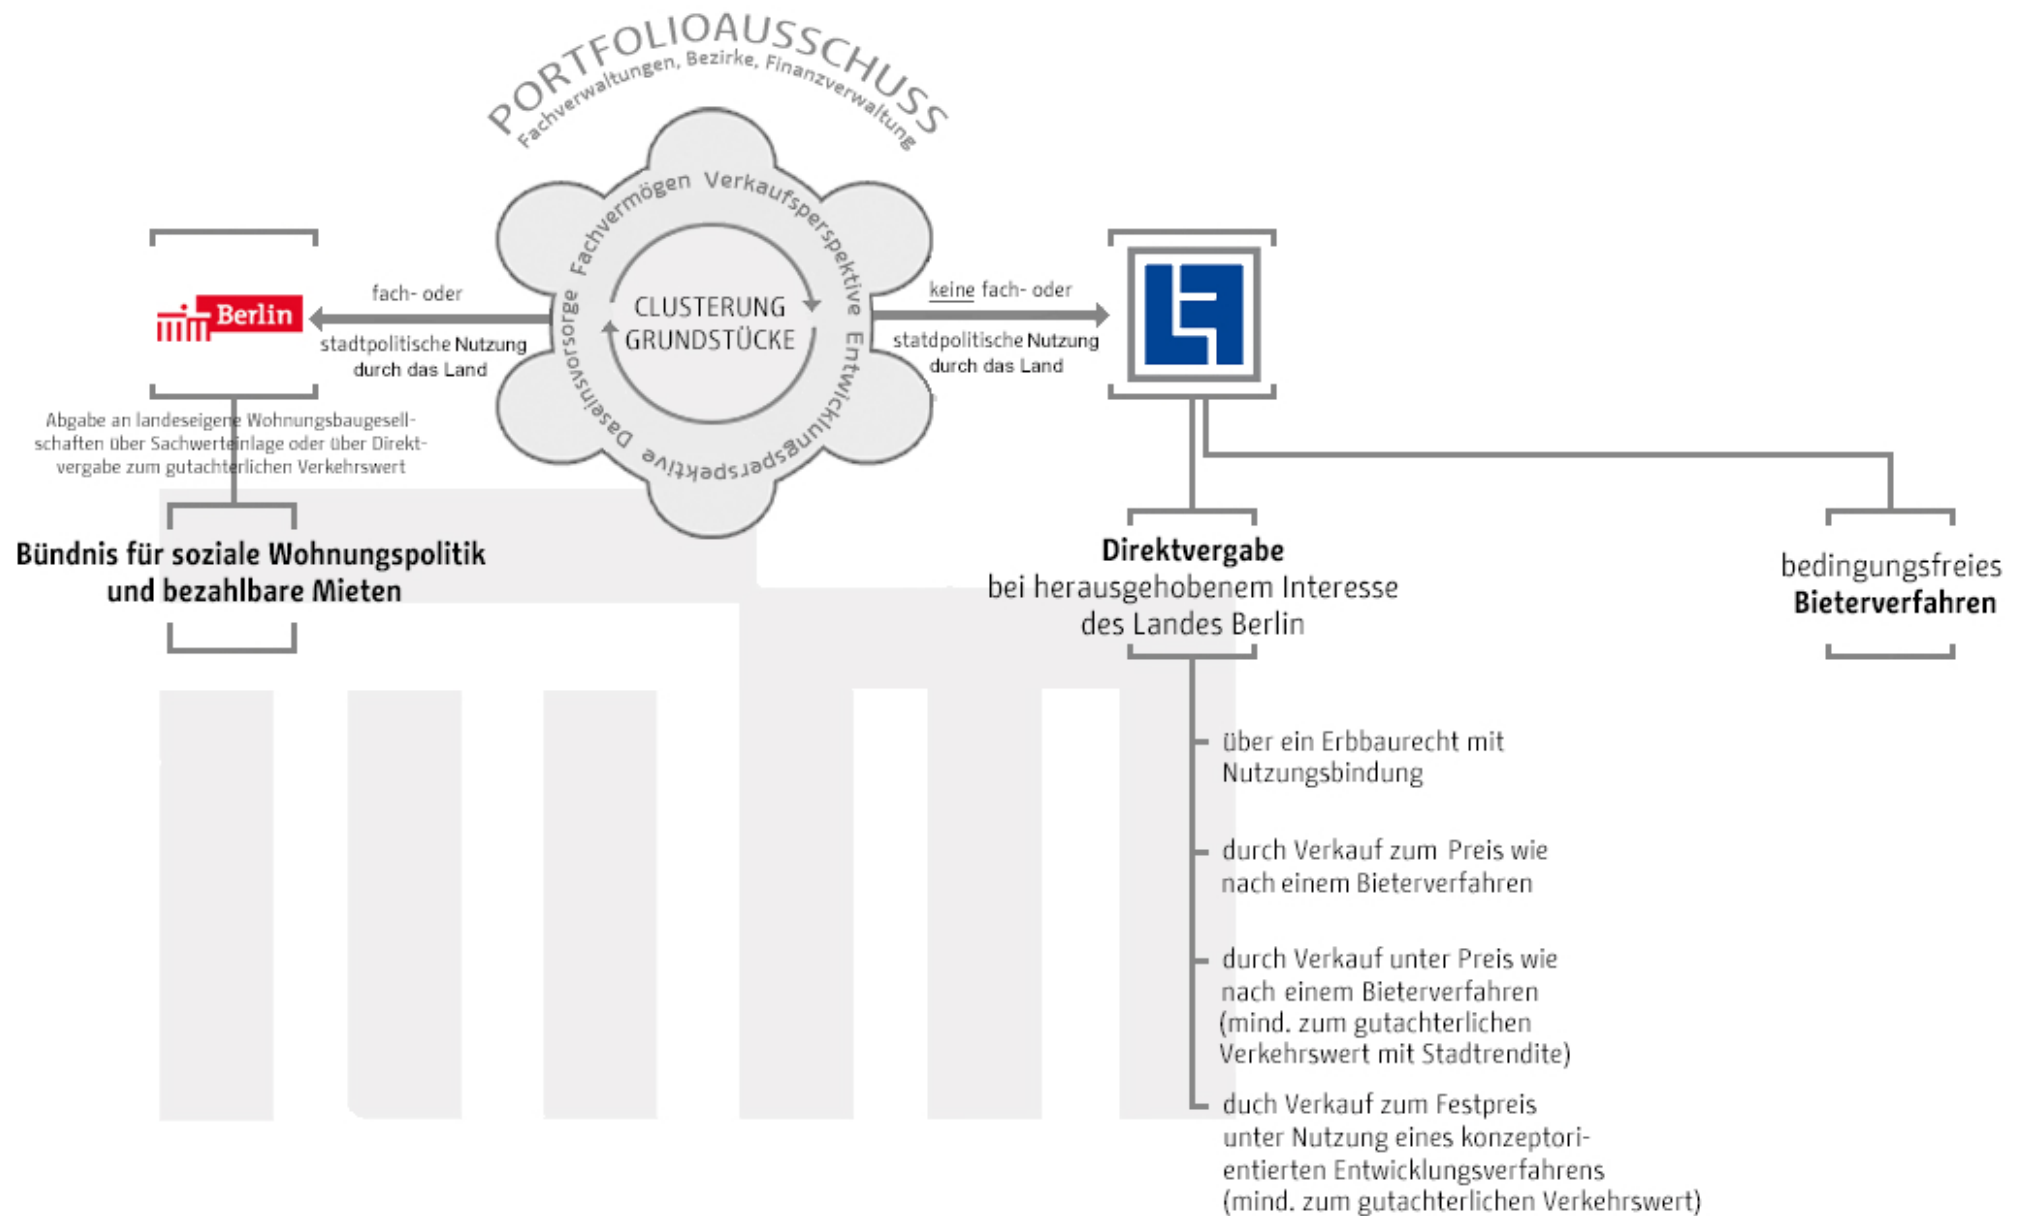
PORTFOLIOAUSSCHUSS
Fachverwaltungen, Bezirke, Finanzverwaltung

Fachvermögen Verkaufsperspektive Entwicklungsperspektive Daseinsvorsorge

CLUSTERUNG GRUNDSTÜCKE

Berlin

fach- oder stadtpolitische Nutzung durch das Land

keine fach- oder statdpolitische Nutzung durch das Land

Abgabe an landeseigene Wohnungsbaugesellschaften über Sachwerteinlage oder über Direktvergabe zum gutachterlichen Verkehrswert

Bündnis für soziale Wohnungspolitik und bezahlbare Mieten

Direktvergabe bei herausgehobenem Interesse des Landes Berlin

bedingungsfreies Bieterverfahren

über ein Erbbaurecht mit Nutzungsbindung

durch Verkauf zum Preis wie nach einem Bieterverfahren

durch Verkauf unter Preis wie nach einem Bieterverfahren (mind. zum gutachterlichen Verkehrswert mit Stadtrendite)

duch Verkauf zum Festpreis unter Nutzung eines konzeptorientierten Entwicklungsverfahrens (mind. zum gutachterlichen Verkehrswert)